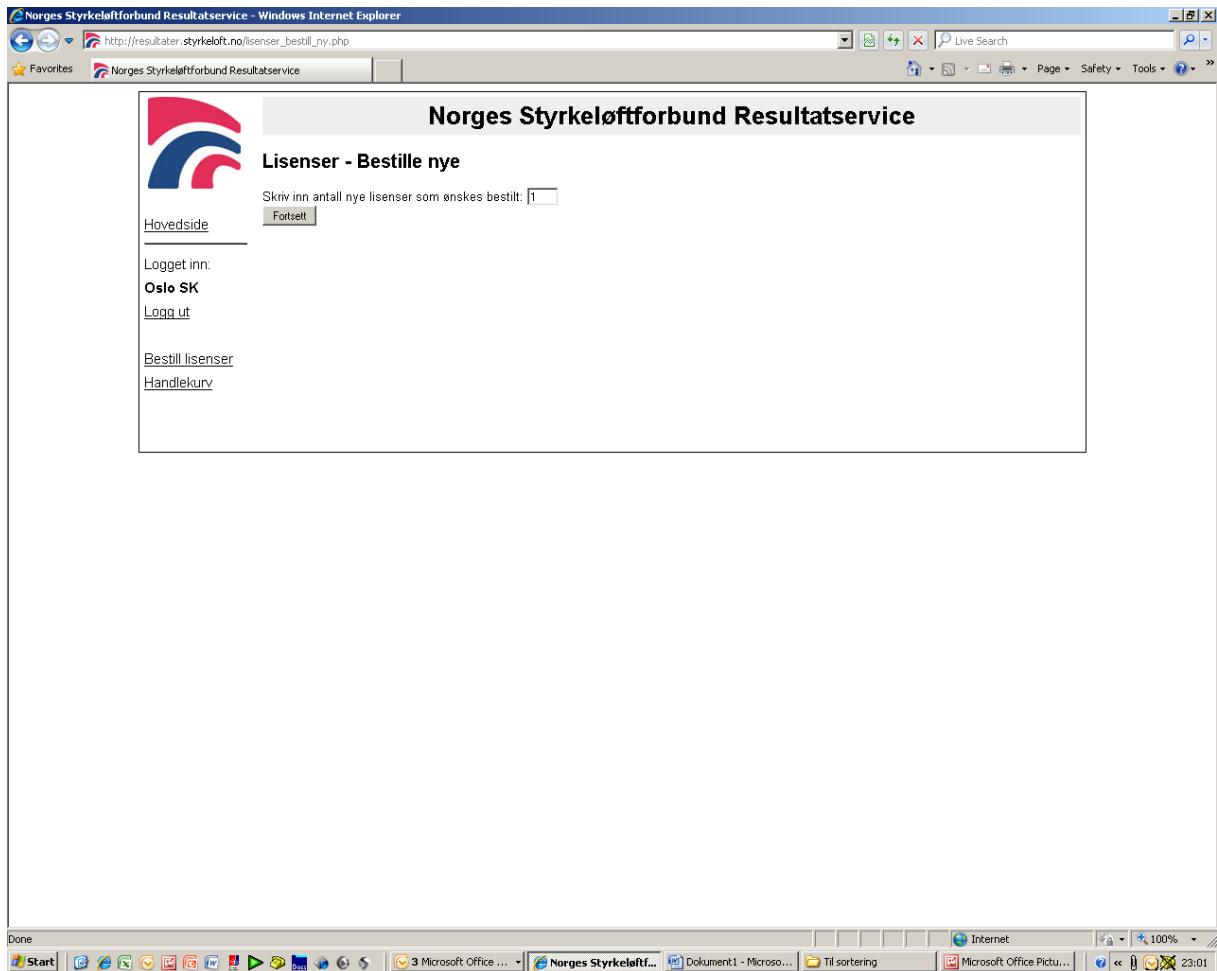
Norges Styrkeløftforbund Resultatservice - Windows Internet Explorer

http://resultater.styrkeloft.no/lisenser_bestill_ny.php

Live Search

Favorites

Norges Styrkeløftforbund Resultatservice

Page ▾ Safety ▾ Tools ▾

Norges Styrkeløftforbund Resultatservice

Lisenser - Bestille nye

Skriv inn antall nye lisenser som ønskes bestilt: 1

Fortsett

Hovedside

Logget inn:

Oslo SK

Logg ut

Bestill lisenser

Handlekurv

Done

Internet

100%

Start

3 Microsoft Office ...

Norges Styrkeløftf...

Dokument1 - Microso...

Til sortering

Microsoft Office Pictu...

23:01